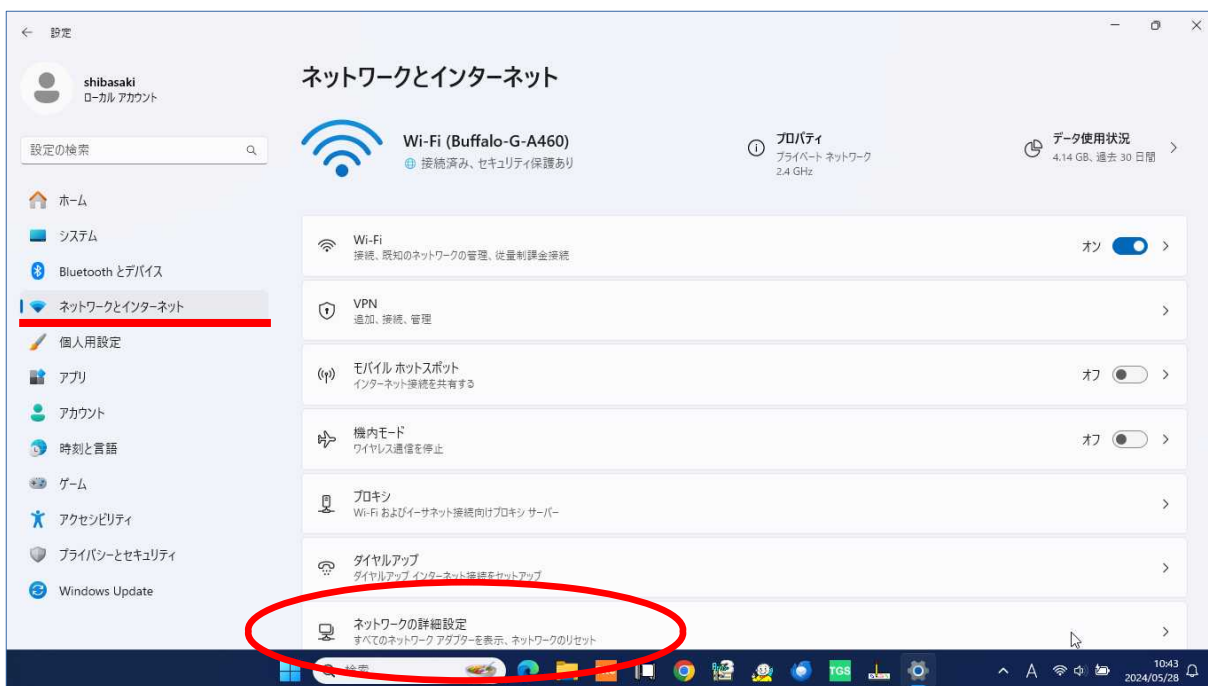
設定

shibasaki
ローカル アカウント

設定の検索

ホーム
システム
Bluetooth とデバイス
ネットワークとインターネット
個人用設定
アプリ
アカウント
時刻と言語
ゲーム
アクセシビリティ
プライバシーとセキュリティ
Windows Update

ネットワークとインターネット

Wi-Fi (Buffalo-G-A460)
接続済み、セキュリティ保護あり

プロパティ
プライベート ネットワーク
2.4 GHz

データ使用状況
4.14 GB、過去 30 日間

Wi-Fi
接続、既知のネットワークの管理、従量制課金接続
オン

VPN
追加、接続、管理

モバイル ホットスポット
インターネット接続を共有する
オフ

機内モード
ワイヤレス通信を停止
オフ

プロキシ
Wi-Fi およびイーサネット接続向けプロキシ サーバー

ダイヤルアップ
ダイヤルアップ インターネット接続をセットアップ

ネットワークの詳細設定
すべてのネットワーク アダプターを表示、ネットワークのリセット

検索

10:43
2024/05/28